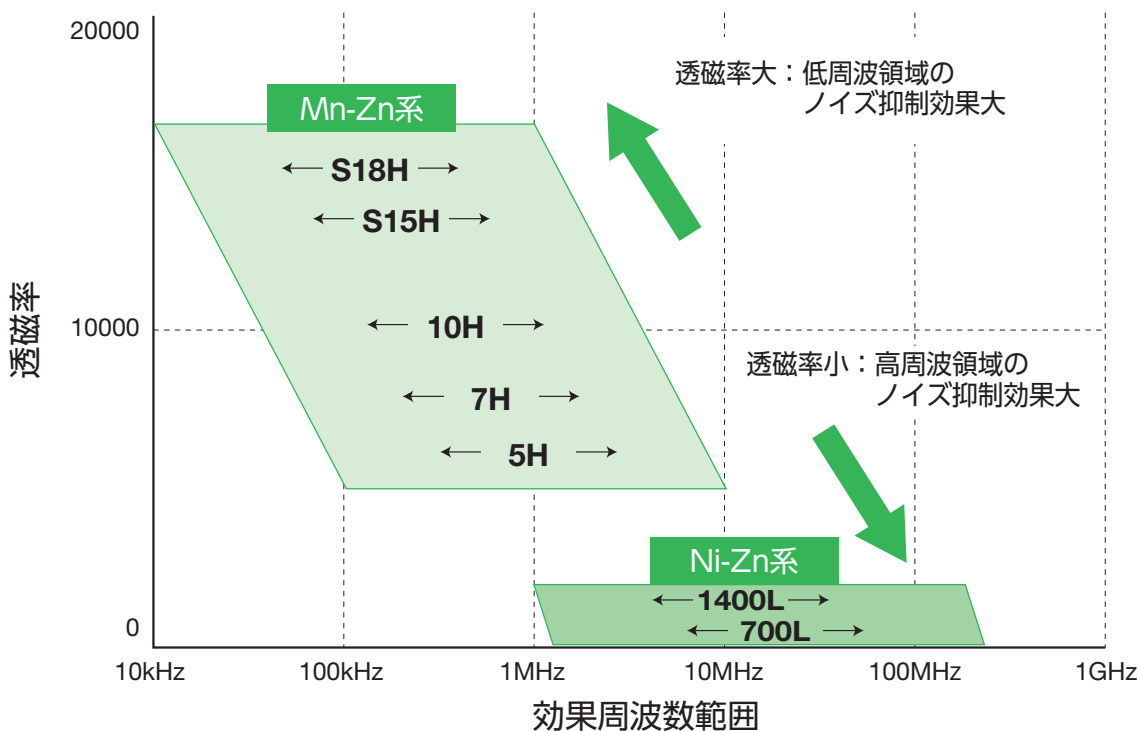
20000

10000

0

透磁率

Mn-Zn系

S18H

S15H

10H

7H

5H

透磁率大：低周波領域のノイズ抑制効果大

透磁率小：高周波領域のノイズ抑制効果大

Ni-Zn系

1400L

700L

10kHz 100kHz 1MHz 10MHz 100MHz 1GHz

効果周波数範囲